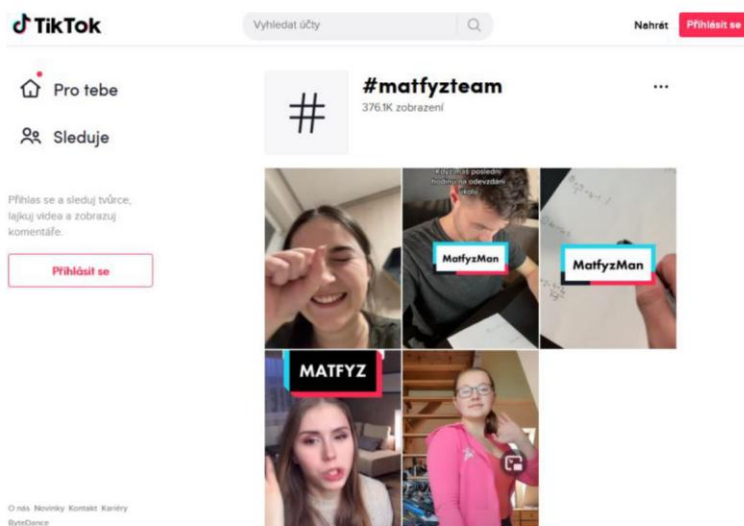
TikTok

Vyhledat účty

Nahrát

Přihlásit se

Pro tebe

Sleduje

Přihlas se a sleduj tvůrce, lajkuj videa a zobrazuj komentáře.

Přihlásit se

#matfyzteam

376.1K zobrazení

...

Když máš poslední hodinu na odevzdání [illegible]

MatfyzMan

MatfyzMan

MATFYZ

O nás Novinky Kontakt Kariéry

ByteDance